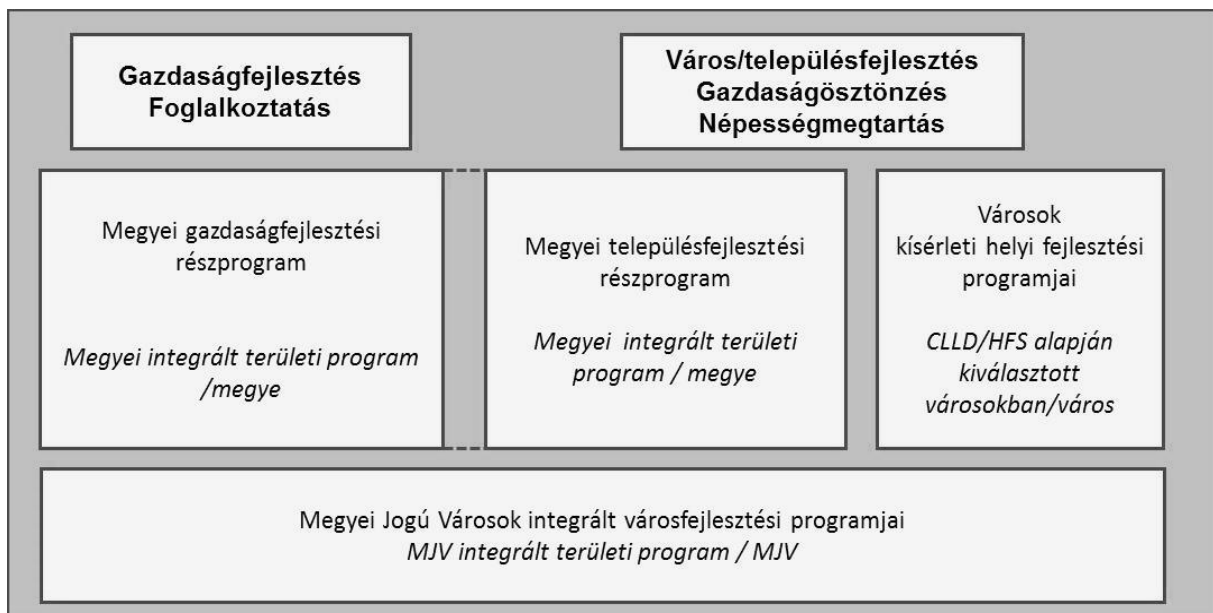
Gazdaságfejlesztés
Foglalkoztatás

Város/településfejlesztés
Gazdaságösztönzés
Népességmegtartás

Megyei gazdaságfejlesztési részprogram

Megyei integrált területi program /megye

Megyei településfejlesztési részprogram

Megyei integrált területi program / megye

Városok kísérleti helyi fejlesztési programjai

CLLD/HFS alapján kiválasztott városokban/város

Megyei Jogú Városok integrált városfejlesztési programjai
MJV integrált területi program / MJV